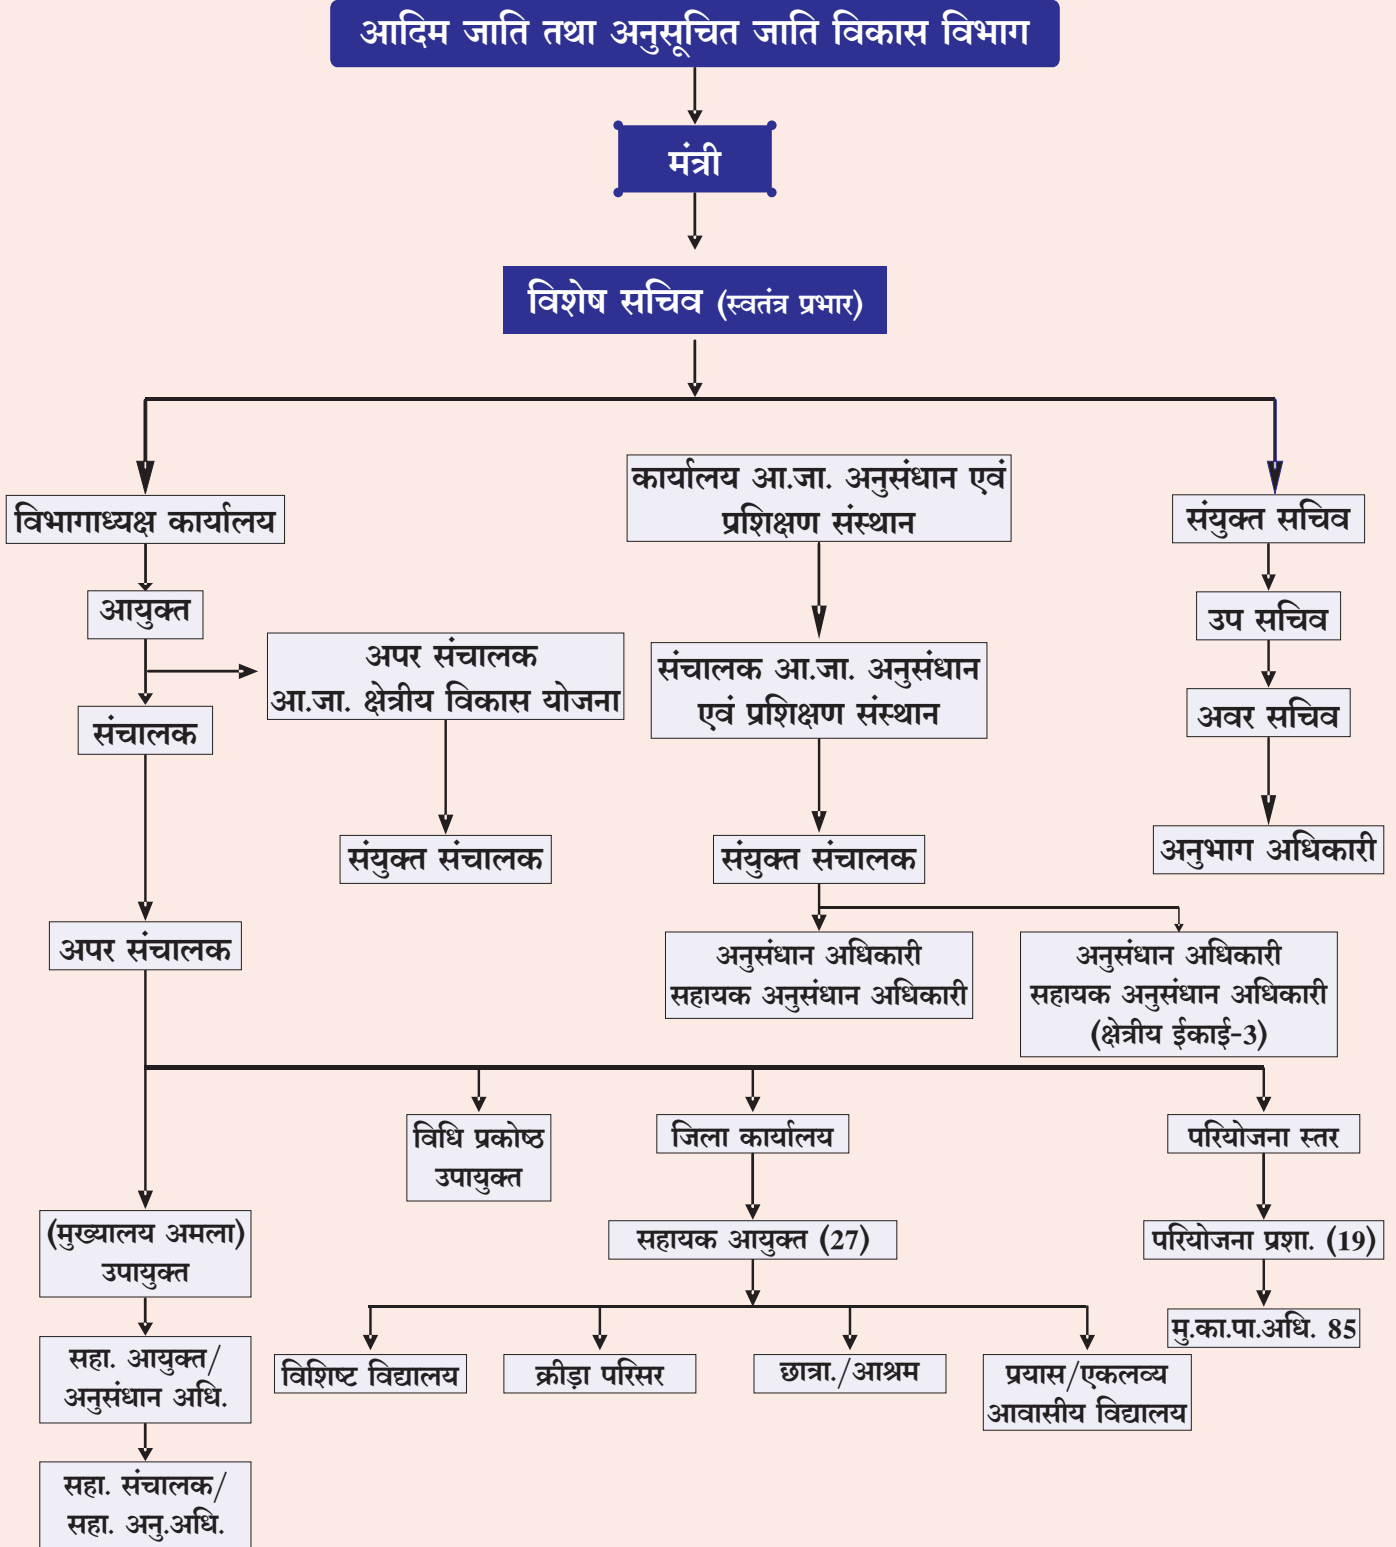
आदिम जाति तथा अनुसूचित जाति विकास विभाग

मंत्री

विशेष सचिव (स्वतंत्र प्रभार)

विभागाध्यक्ष कार्यालय

कार्यालय आ.जा. अनुसंधान एवं प्रशिक्षण संस्थान

संयुक्त सचिव

आयुक्त

अपर संचालक आ.जा. क्षेत्रीय विकास योजना

संचालक आ.जा. अनुसंधान एवं प्रशिक्षण संस्थान

उप सचिव

संचालक

अवर सचिव

संयुक्त संचालक

संयुक्त संचालक

अनुभाग अधिकारी

अपर संचालक

अनुसंधान अधिकारी सहायक अनुसंधान अधिकारी

अनुसंधान अधिकारी सहायक अनुसंधान अधिकारी (क्षेत्रीय ईकाई-3)

विधि प्रकोष्ठ उपायुक्त

जिला कार्यालय

परियोजना स्तर

(मुख्यालय अमला) उपायुक्त

सहायक आयुक्त (27)

परियोजना प्रशा. (19)

मु.का.पा.अधि. 85

सहा. आयुक्त/ अनुसंधान अधि.

विशिष्ट विद्यालय

क्रीड़ा परिसर

छात्रा./आश्रम

प्रयास/एकलव्य आवासीय विद्यालय

सहा. संचालक/ सहा. अनु.अधि.